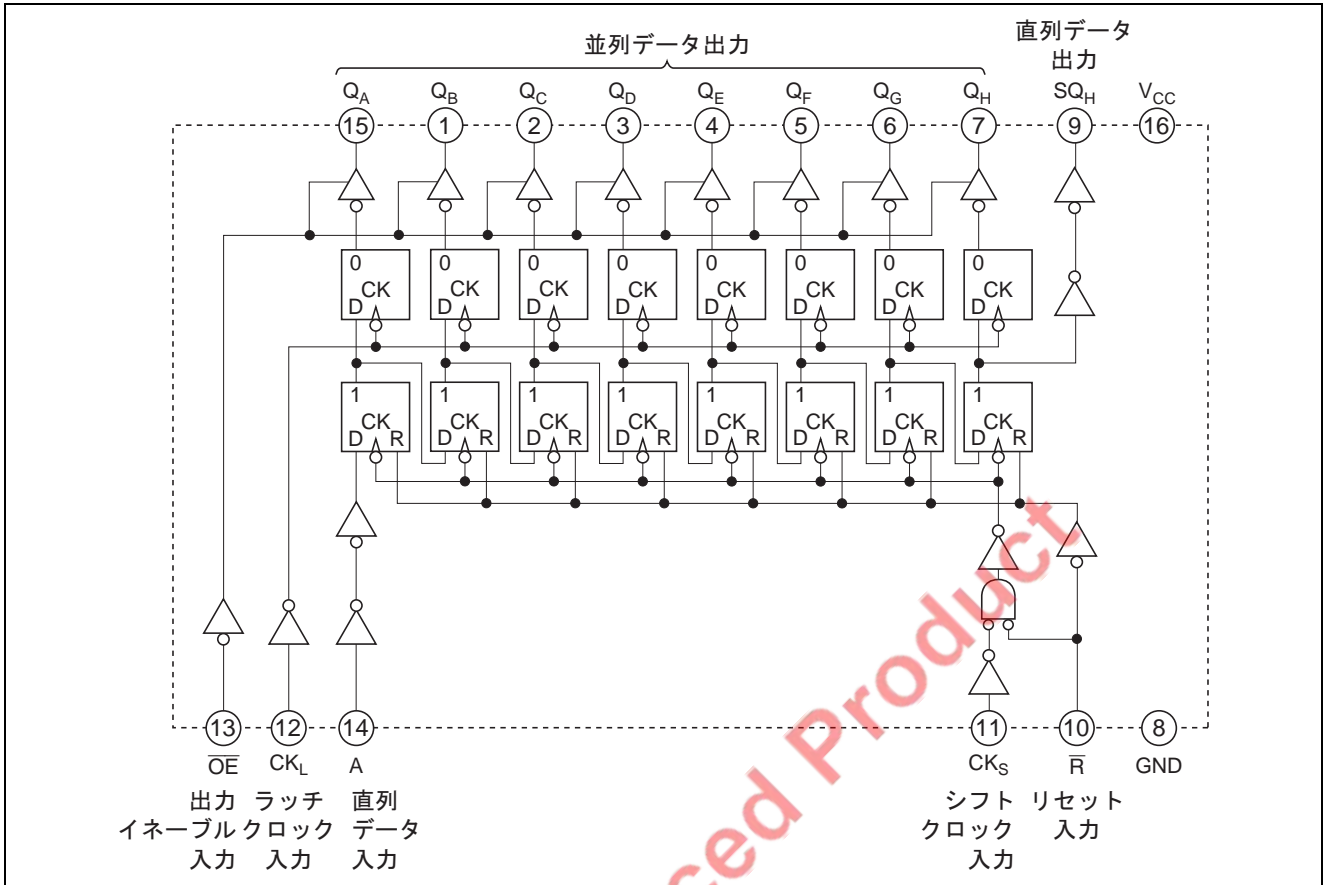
並列データ出力

直列データ出力

$Q_A$ $Q_B$ $Q_C$ $Q_D$ $Q_E$ $Q_F$ $Q_G$ $Q_H$ $SQ_H$ $V_{CC}$

15 1 2 3 4 5 6 7 9 16

0 CK D
0 CK D
0 CK D
0 CK D
0 CK D
0 CK D
0 CK D
0 CK D

1 CK D R
1 CK D R
1 CK D R
1 CK D R
1 CK D R
1 CK D R
1 CK D R
1 CK D R

13 12 14 11 10 8

$\overline{OE}$ $CK_L$ A $CK_S$ $\overline{R}$ GND

出力イネーブル入力

ラッチクロック入力

直列データ入力

シフトクロック入力

リセット入力

ced Product